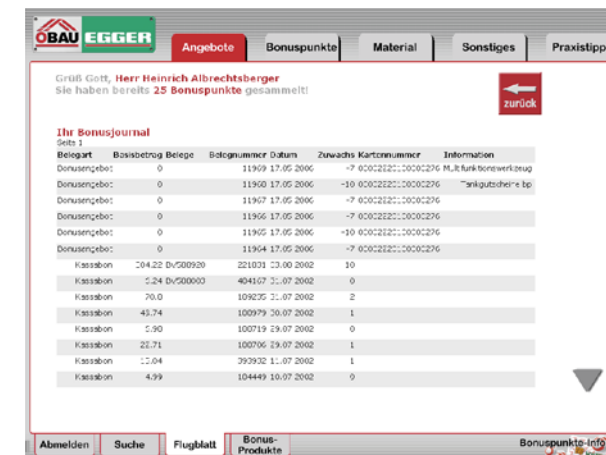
ÖBAU EGGER

Angebote | Bonuspunkte | Material | Sonstiges | Praxistipp

Grüß Gott, Herr Heinrich Albrechtsberger
Sie haben bereits 25 Bonuspunkte gesammelt!

zurück

Ihr Bonusjournal
Seite 1

| Belegart | Basisbetrag | Belege | Belegnummer | Datum | Zuwachs | Kartennummer | Information |
|---|---|---|---|---|---|---|---|
| Bonusangebot | 0 | | 11969 | 17.05.2006 | -7 | 0000222110000276 | Multifunktionswerkzeug |
| Bonusangebot | 0 | | 11968 | 17.05.2006 | -10 | 0000222110000276 | Tankgutscheine bp |
| Bonusangebot | 0 | | 11967 | 17.05.2006 | -7 | 0000222110000276 | |
| Bonusangebot | 0 | | 11966 | 17.05.2006 | -7 | 0000222110000276 | |
| Bonusangebot | 0 | | 11965 | 17.05.2006 | -10 | 0000222110000276 | |
| Bonusangebot | 0 | | 11964 | 17.05.2006 | -7 | 0000222110000276 | |
| Kassabon | 204.22 | DV580920 | 221031 | 03.08.2002 | 10 | | |
| Kassabon | 5.24 | DV580003 | 404167 | 31.07.2002 | 0 | | |
| Kassabon | 70.0 | | 109235 | 31.07.2002 | 2 | | |
| Kassabon | 43.74 | | 100979 | 30.07.2002 | 1 | | |
| Kassabon | 5.90 | | 100719 | 29.07.2002 | 0 | | |
| Kassabon | 22.71 | | 100706 | 29.07.2002 | 1 | | |
| Kassabon | 10.04 | | 393932 | 11.07.2002 | 1 | | |
| Kassabon | 4.99 | | 104449 | 10.07.2002 | 0 | | |

Abmelden | Suche | Flugblatt | Bonus-Produkte | Bonuspunkte-Info